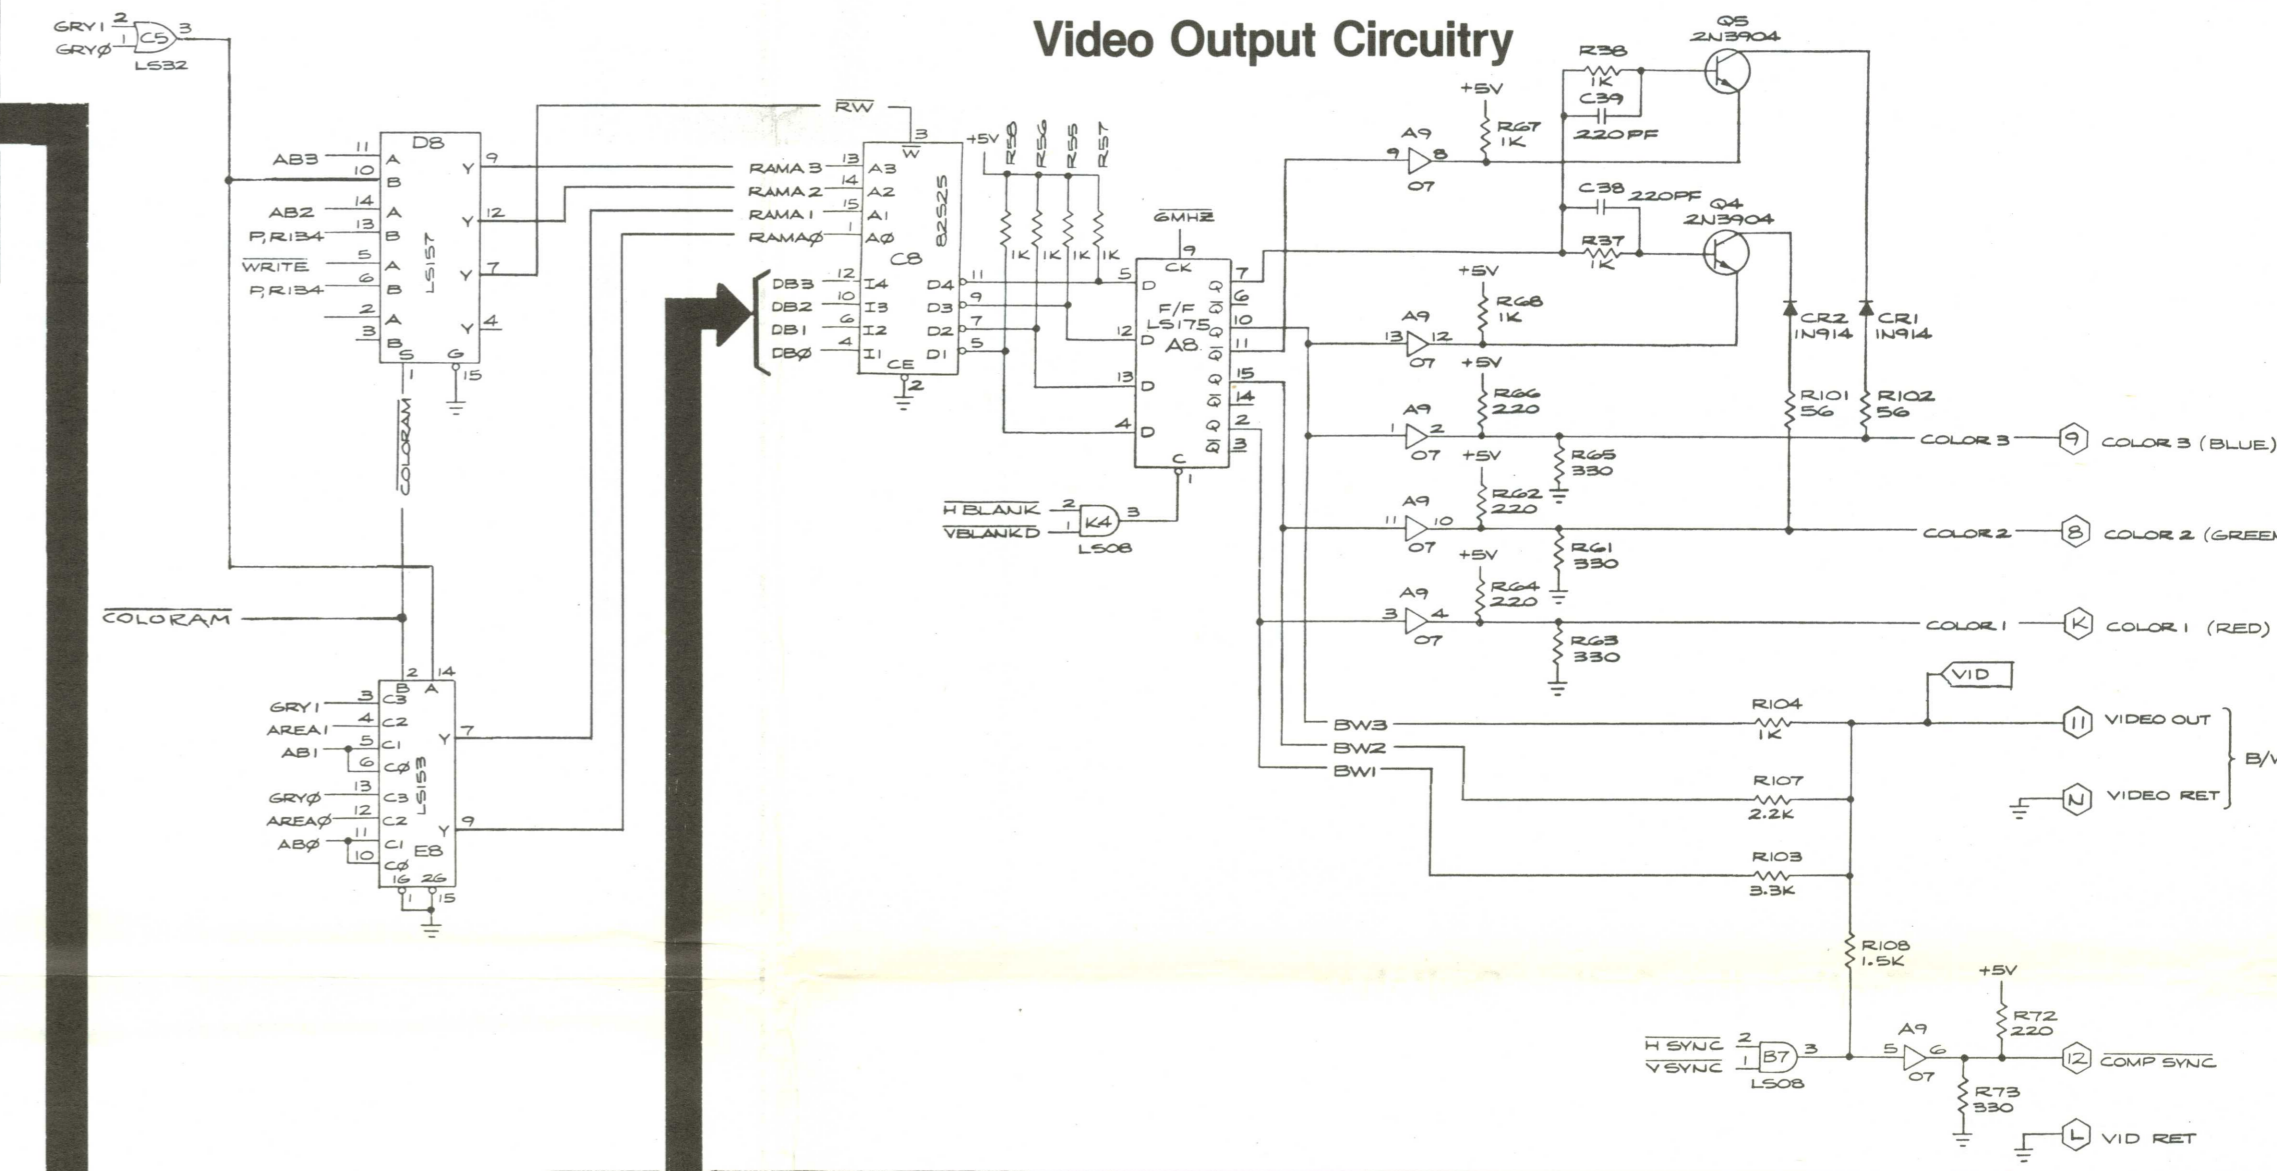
Video Output Circuitry

GRY1 2 C5 3
GRYØ 1
LS32

D8
AB3 11 A
10 B Y 9
AB2 14 A
13 B Y 12
P,R134
WRITE 5 A
6 B Y 7
P,R134
2 A
3 B Y 4
S G
1 15
LS157

$\overline{RW}$
3 $\overline{W}$
RAMA 3 13 A3
RAMA 2 14 A2
RAMA 1 15 A1
RAMAØ 1 AØ
C8
82S25
DB3 12 I4 D4 11
DB2 10 I3 D3 9
DB1 6 I2 D2 7
DBØ 4 I1 D1 5
CE
2

+5V
R58 R56 R55 R57
1K 1K 1K 1K

$\overline{6MHZ}$
9
CK
5 D
F/F
LS175
A8
12 D
13 D
4 D
C
1
7 6 10 11 15 14 2 3

$\overline{H BLANK}$ 2
$\overline{VBLANKD}$ 1 K4 3
LS08

$\overline{COLORAM}$

$\overline{COLORAM}$
2 14
B A
GRY1 3 C3
AREA1 4 C2
AB1 5 C1
6 CØ Y 7
GRYØ 13 C3
AREAØ 12 C2
ABØ 11 C1
10 CØ Y 9
E8
LS153
16 2G
1 15

Q5
2N3904
R38
1K
C39
220PF
+5V
A9
9 8
07
R67
1K
C38 220PF
Q4
2N3904
R37
1K
+5V
R68
1K
A9
13 12
07
CR2 1N914
CR1 1N914
+5V
R66
220
R101 56
R102 56
A9
1 2
07
+5V
R65
330
COLOR 3
9 COLOR 3 (BLUE)
R62
220
A9
11 10
07
R61
330
COLOR 2
8 COLOR 2 (GREEN
+5V
R64
220
A9
3 4
07
R63
330
COLOR 1
K COLOR 1 (RED)

VID
BW3
R104
1K
11 VIDEO OUT
BW2
BW1
R107
2.2K
N VIDEO RET
B/W
R103
3.3K
R108
1.5K
+5V
R72
220
$\overline{H SYNC}$ 2
$\overline{V SYNC}$ 1 B7 3
LS08
A9
5 6
07
12 $\overline{COMP SYNC}$
R73
330
L VID RET